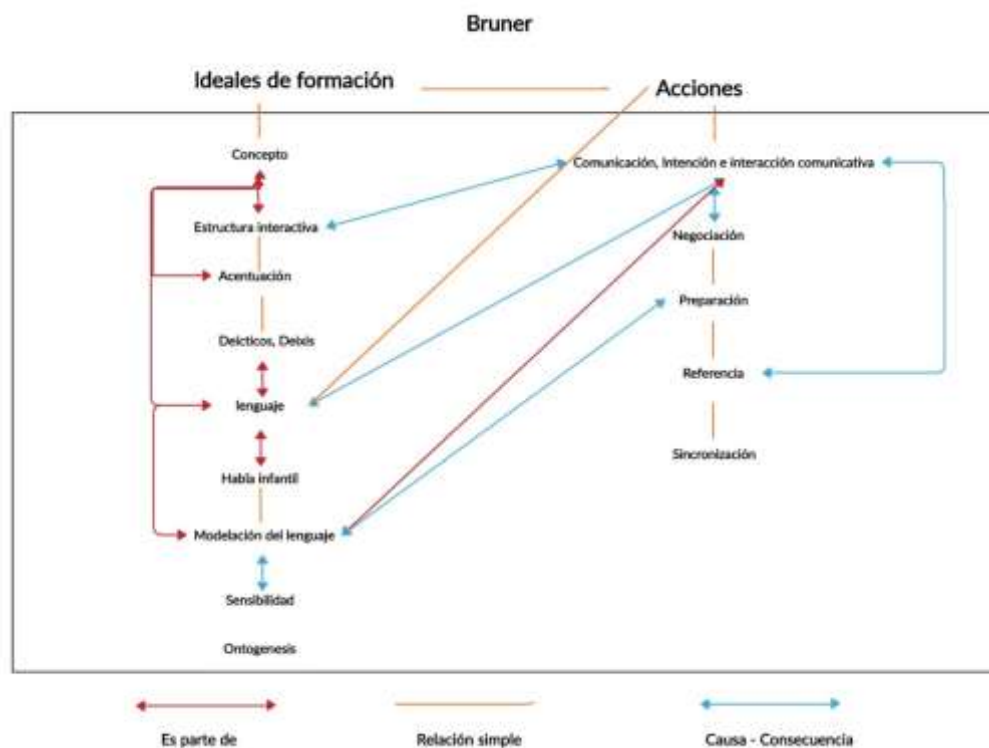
Bruner

Ideales de formación

Acciones

Concepto

Estructura interactiva

Acentuación

Deícticos, Deixis

lenguaje

Habla infantil

Modelación del lenguaje

Sensibilidad

Ontogenesis

Comunicación, Intención e interacción comunicativa

Negociación

Preparación

Referencia

Sincronización

Es parte de

Relación simple

Causa - Consecuencia